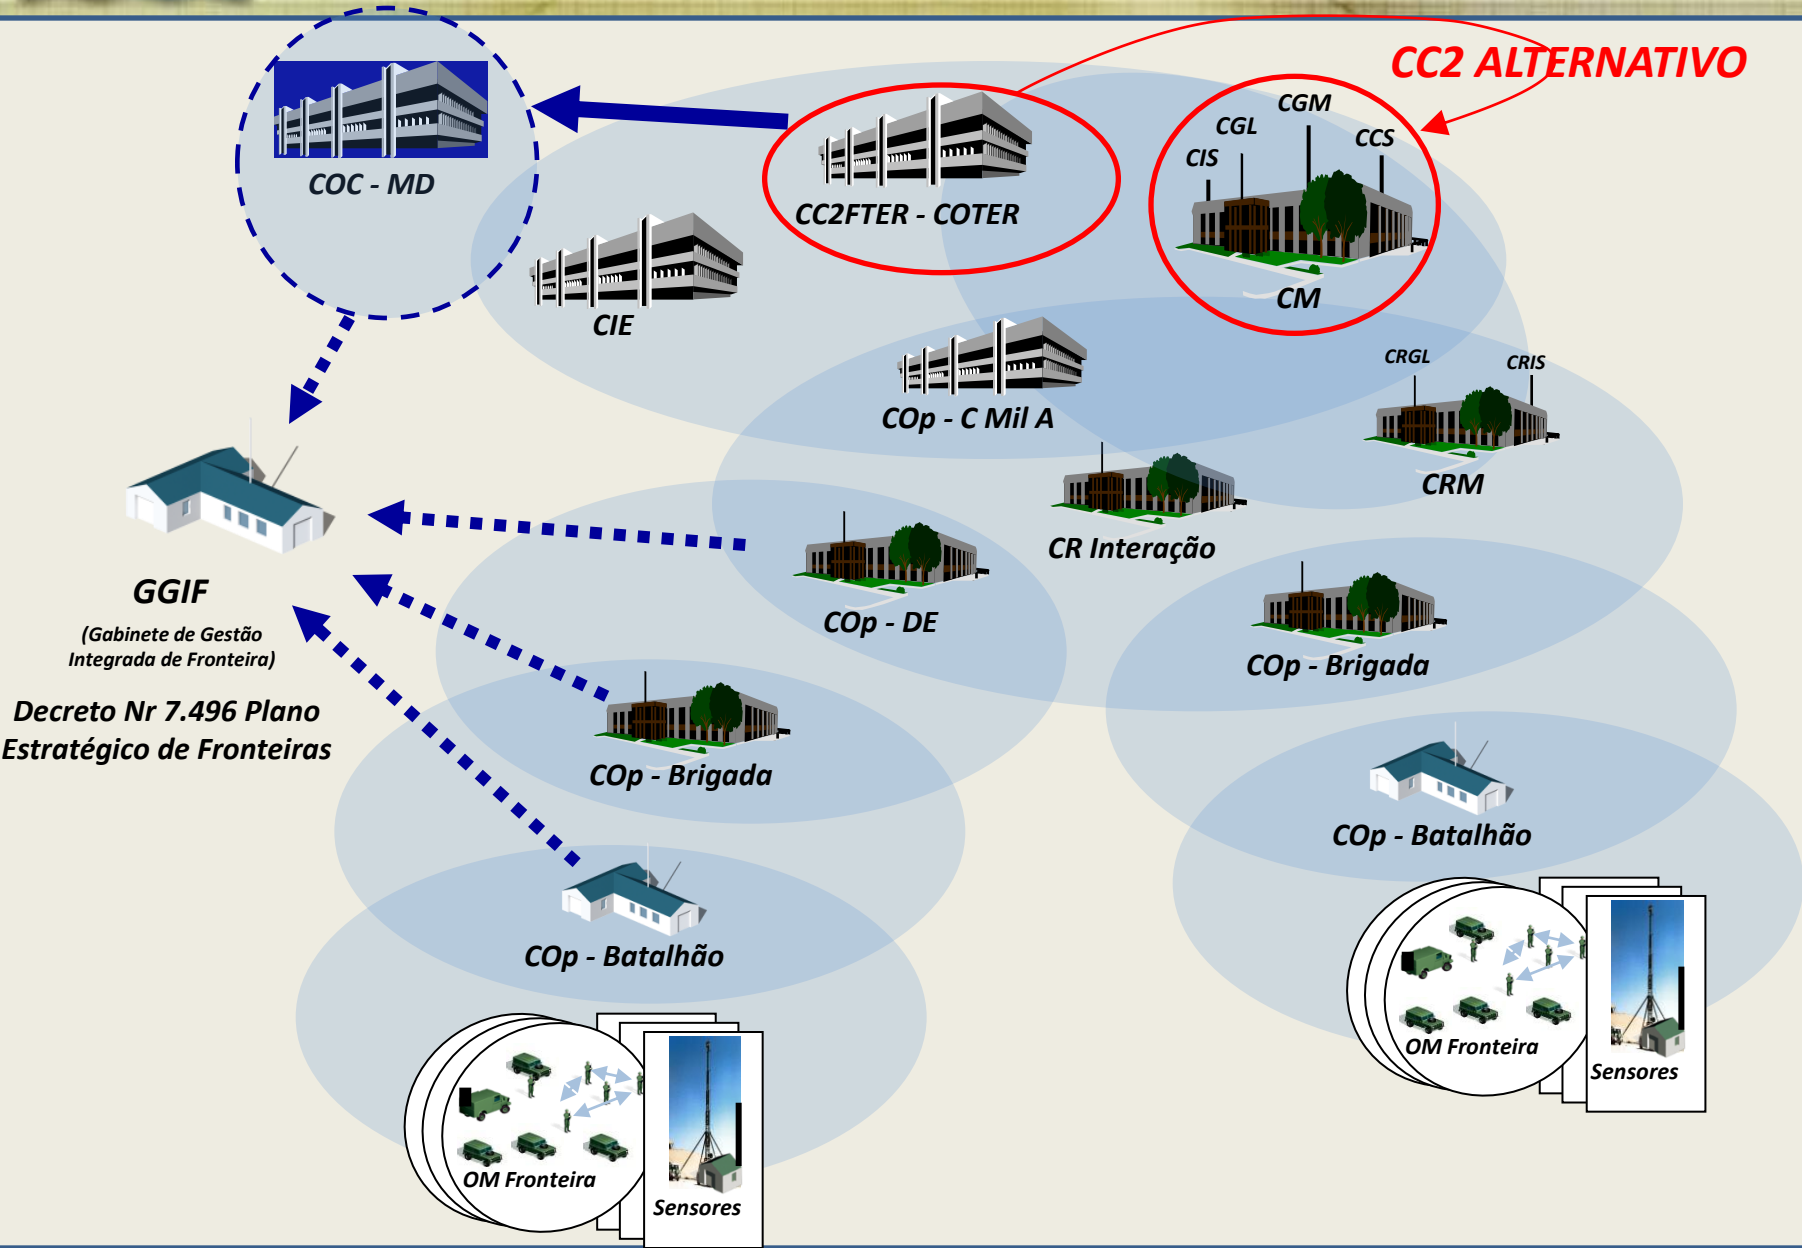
CC2 ALTERNATIVO

COC - MD

CC2FTER - COTER

CGM
CGL
CCS
CIS
CM

CIE

COp - C Mil A

CRGL
CRIS
CRM

CR Interação

GGIF
(Gabinete de Gestão Integrada de Fronteira)

Decreto Nr 7.496 Plano Estratégico de Fronteiras

COp - DE

COp - Brigada

COp - Brigada

COp - Batalhão

COp - Batalhão

OM Fronteira
Sensores

OM Fronteira
Sensores